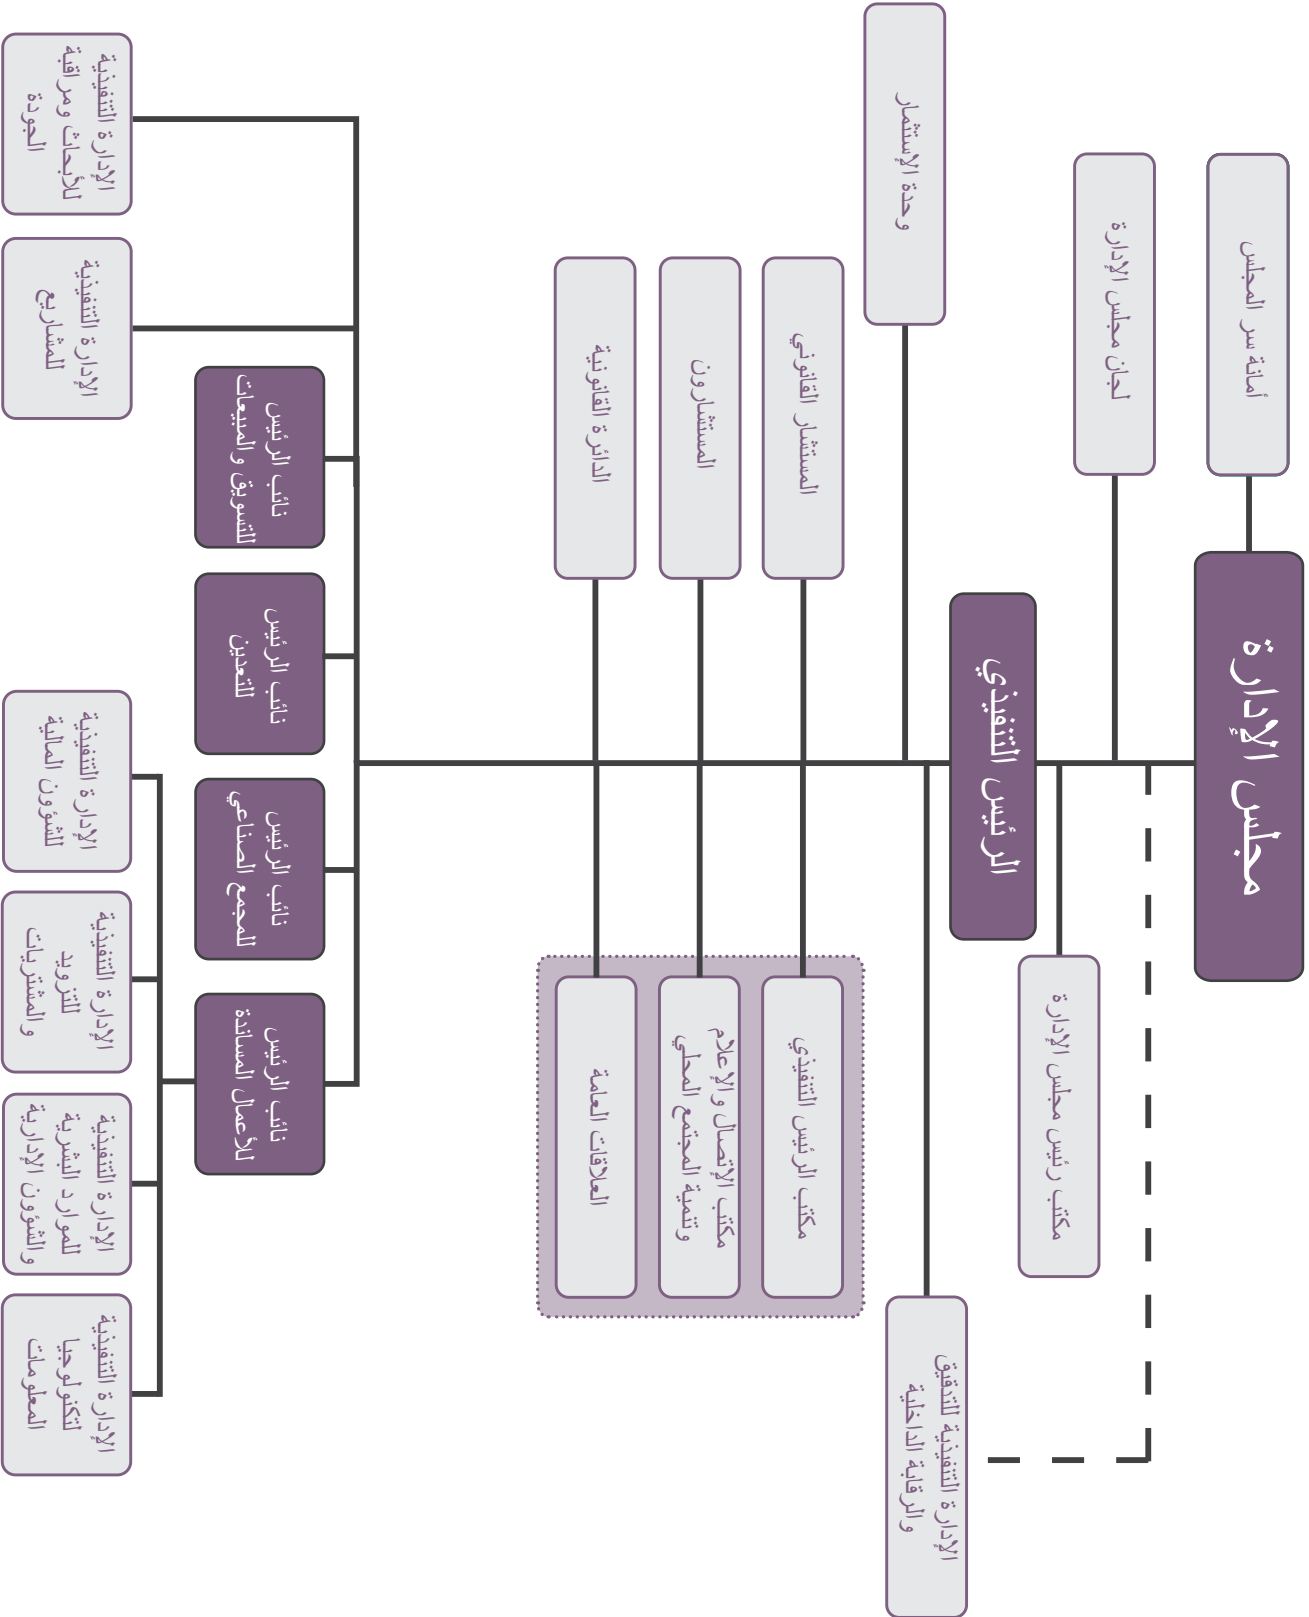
مجلس الإدارة

أمانة سر المجلس

لجان مجلس الإدارة

مكتب رئيس مجلس الإدارة

الرئيس التنفيذي

وحدة الإستثمار

الإدارة التنفيذية التدقيق والرقابة الداخلية

المستشار القانوني

المستشارون

الدائرة القانونية

مكتب الرئيس التنفيذي

مكتب الإتصال والإعلام وتنمية المجتمع المحلي

العلاقات العامة

نائب الرئيس للتسويق والمبيعات

نائب الرئيس للتعدين

نائب الرئيس للمجمع الصناعي

نائب الرئيس للأعمال المساندة

الإدارة التنفيذية للأبحاث ومراقبة الجودة

الإدارة التنفيذية للمشاريع

الإدارة التنفيذية للشؤون المالية

الإدارة التنفيذية للتزويد والمشتريات

الإدارة التنفيذية للموارد البشرية والشؤون الإدارية

الإدارة التنفيذية لتكنولوجيا المعلومات